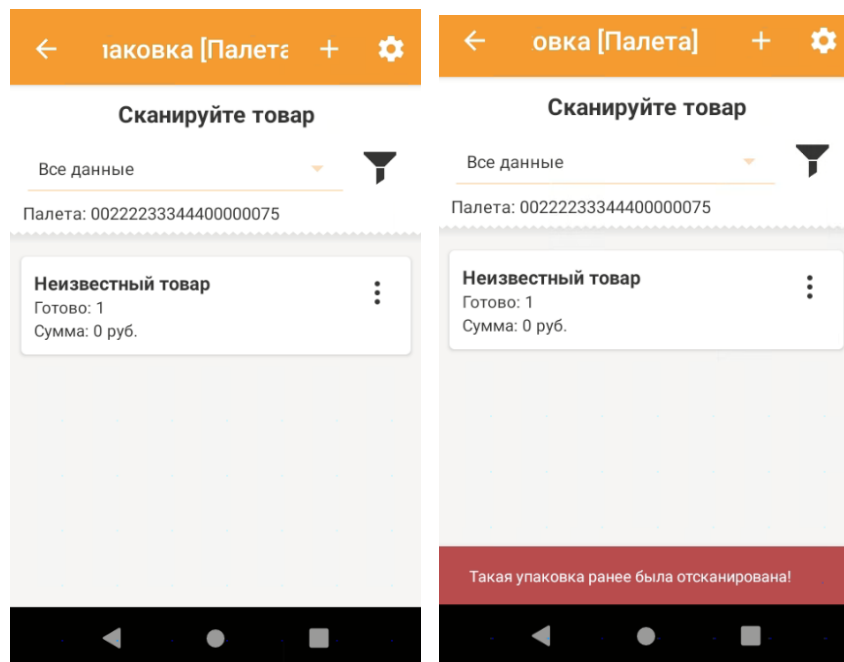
ıаковка [Палета

Сканируйте товар

Все данные

Палета: 00222233344400000075

Неизвестный товар
Готово: 1
Сумма: 0 руб.

овка [Палета]

Сканируйте товар

Все данные

Палета: 00222233344400000075

Неизвестный товар
Готово: 1
Сумма: 0 руб.

Такая упаковка ранее была отсканирована!